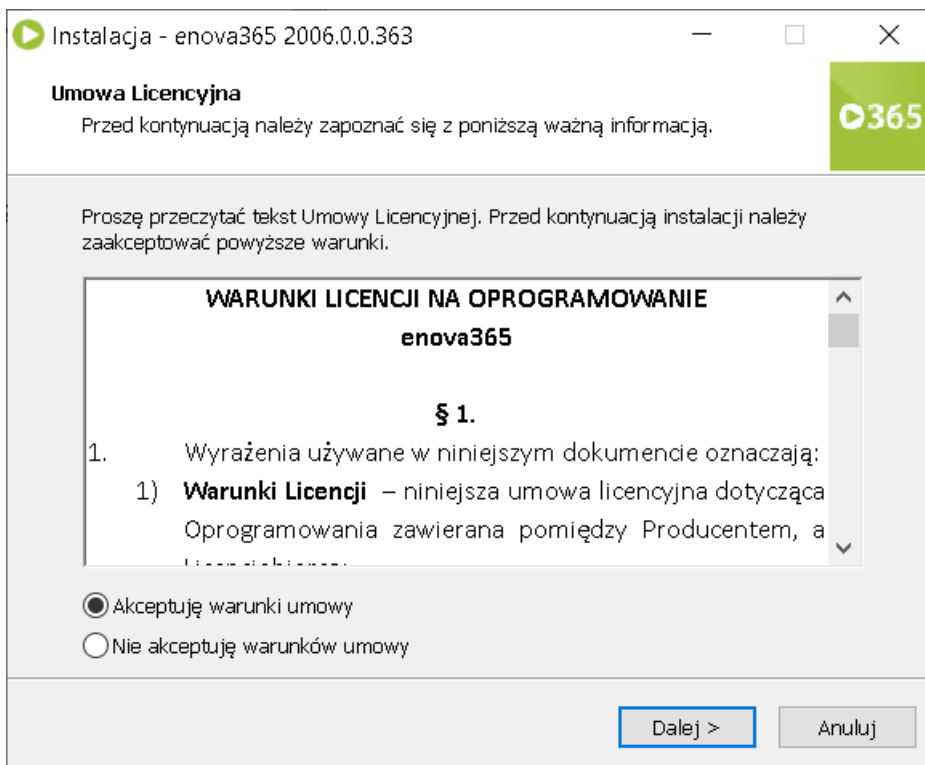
Instalacja - enova365 2006.0.0.363

Umowa Licencyjna
Przed kontynuacją należy zapoznać się z poniższą ważną informacją.

365

Proszę przeczytać tekst Umowy Licencyjnej. Przed kontynuacją instalacji należy zaakceptować powyższe warunki.

WARUNKI LICENCJI NA OPROGRAMOWANIE
enova365

§ 1.

1. Wyrażenia używane w niniejszym dokumencie oznaczają:
1) **Warunki Licencji** – niniejsza umowa licencyjna dotycząca Oprogramowania zawierana pomiędzy Producentem, a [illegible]

Akceptuję warunki umowy
Nie akceptuję warunków umowy

Dalej >
Anuluj